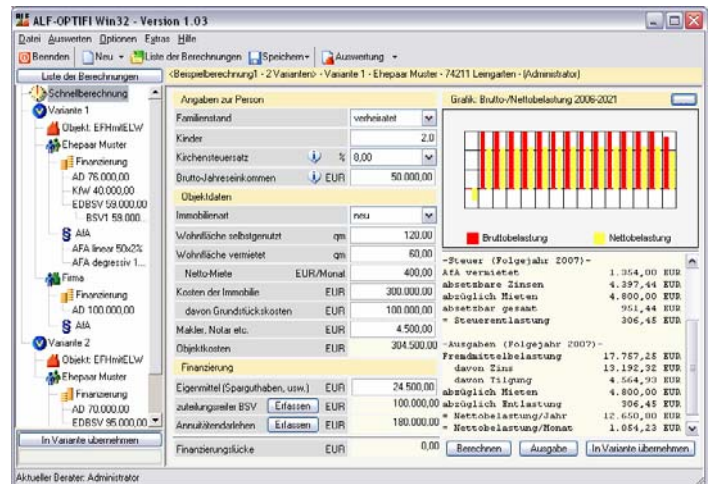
ALF-OPTIFI Win32 - Version 1.03

Datei Auswerten Optionen Extras Hilfe

Beenden | Neu | Liste der Berechnungen | Speichern | Auswertung

Liste der Berechnungen

<Beispielberechnung1 - 2 Varianten> - Variante 1 - Ehepaar Muster - 74211 Leingarten - (Administrator)

Schnellberechnung
Variante 1
Objekt: EFHmitELW
Ehepaar Muster
Finanzierung
AD 76.000,00
KfW 40.000,00
EDBSV 59.000,00
BSV1 59.000,...
AfA
AFA linear 50x2%
AFA degressiv 1...
Firma
Finanzierung
AD 100.000,00
AfA
Variante 2
Objekt: EFHmitELW
Ehepaar Muster
Finanzierung
AD 70.000,00
EDBSV 95.000,00

In Variante übernehmen

Angaben zur Person

| | | |
|---|---|---|
| Familienstand | | verheiratet |
| Kinder | | 2,0 |
| Kirchensteuersatz | % | 8,00 |
| Brutto-Jahreseinkommen | EUR | 50.000,00 |

Objektdaten

| | | |
|---|---|---|
| Immobilienart | | neu |
| Wohnfläche selbstgenutzt | qm | 120,00 |
| Wohnfläche vermietet | qm | 60,00 |
| Netto-Miete | EUR/Monat | 400,00 |
| Kosten der Immobilie | EUR | 300.000,00 |
| davon Grundstückskosten | EUR | 100.000,00 |
| Makler, Notar etc. | EUR | 4.500,00 |
| Objektkosten | EUR | 304.500,00 |

Finanzierung

| | | |
|---|---|---|
| Eigenmittel (Sparguthaben, usw.) | EUR | 24.500,00 |
| zuteilungsreifer BSV Erfassen | EUR | 100.000,00 |
| Annuitätendarlehen Erfassen | EUR | 180.000,00 |
| Finanzierungslücke | EUR | 0,00 |

Grafik: Brutto-/Nettobelastung 2006-2021

Bruttobelastung Nettobelastung

-Steuer (Folgejahr 2007)-
AfA vermietet 1.354,00 EUR
absetzbare Zinsen 4.397,44 EUR
abzüglich Mieten 4.800,00 EUR
absetzbar gesamt 951,44 EUR
= Steuerentlastung 306,45 EUR

-Ausgaben (Folgejahr 2007)-
Fremdmittelbelastung 17.757,25 EUR
davon Zins 13.192,32 EUR
davon Tilgung 4.564,93 EUR
abzüglich Mieten 4.800,00 EUR
abzüglich Entlastung 306,45 EUR
= Nettobelastung/Jahr 12.650,80 EUR
= Nettobelastung/Monat 1.054,23 EUR

Berechnen | Ausgabe | In Variante übernehmen

Aktueller Berater: Administrator